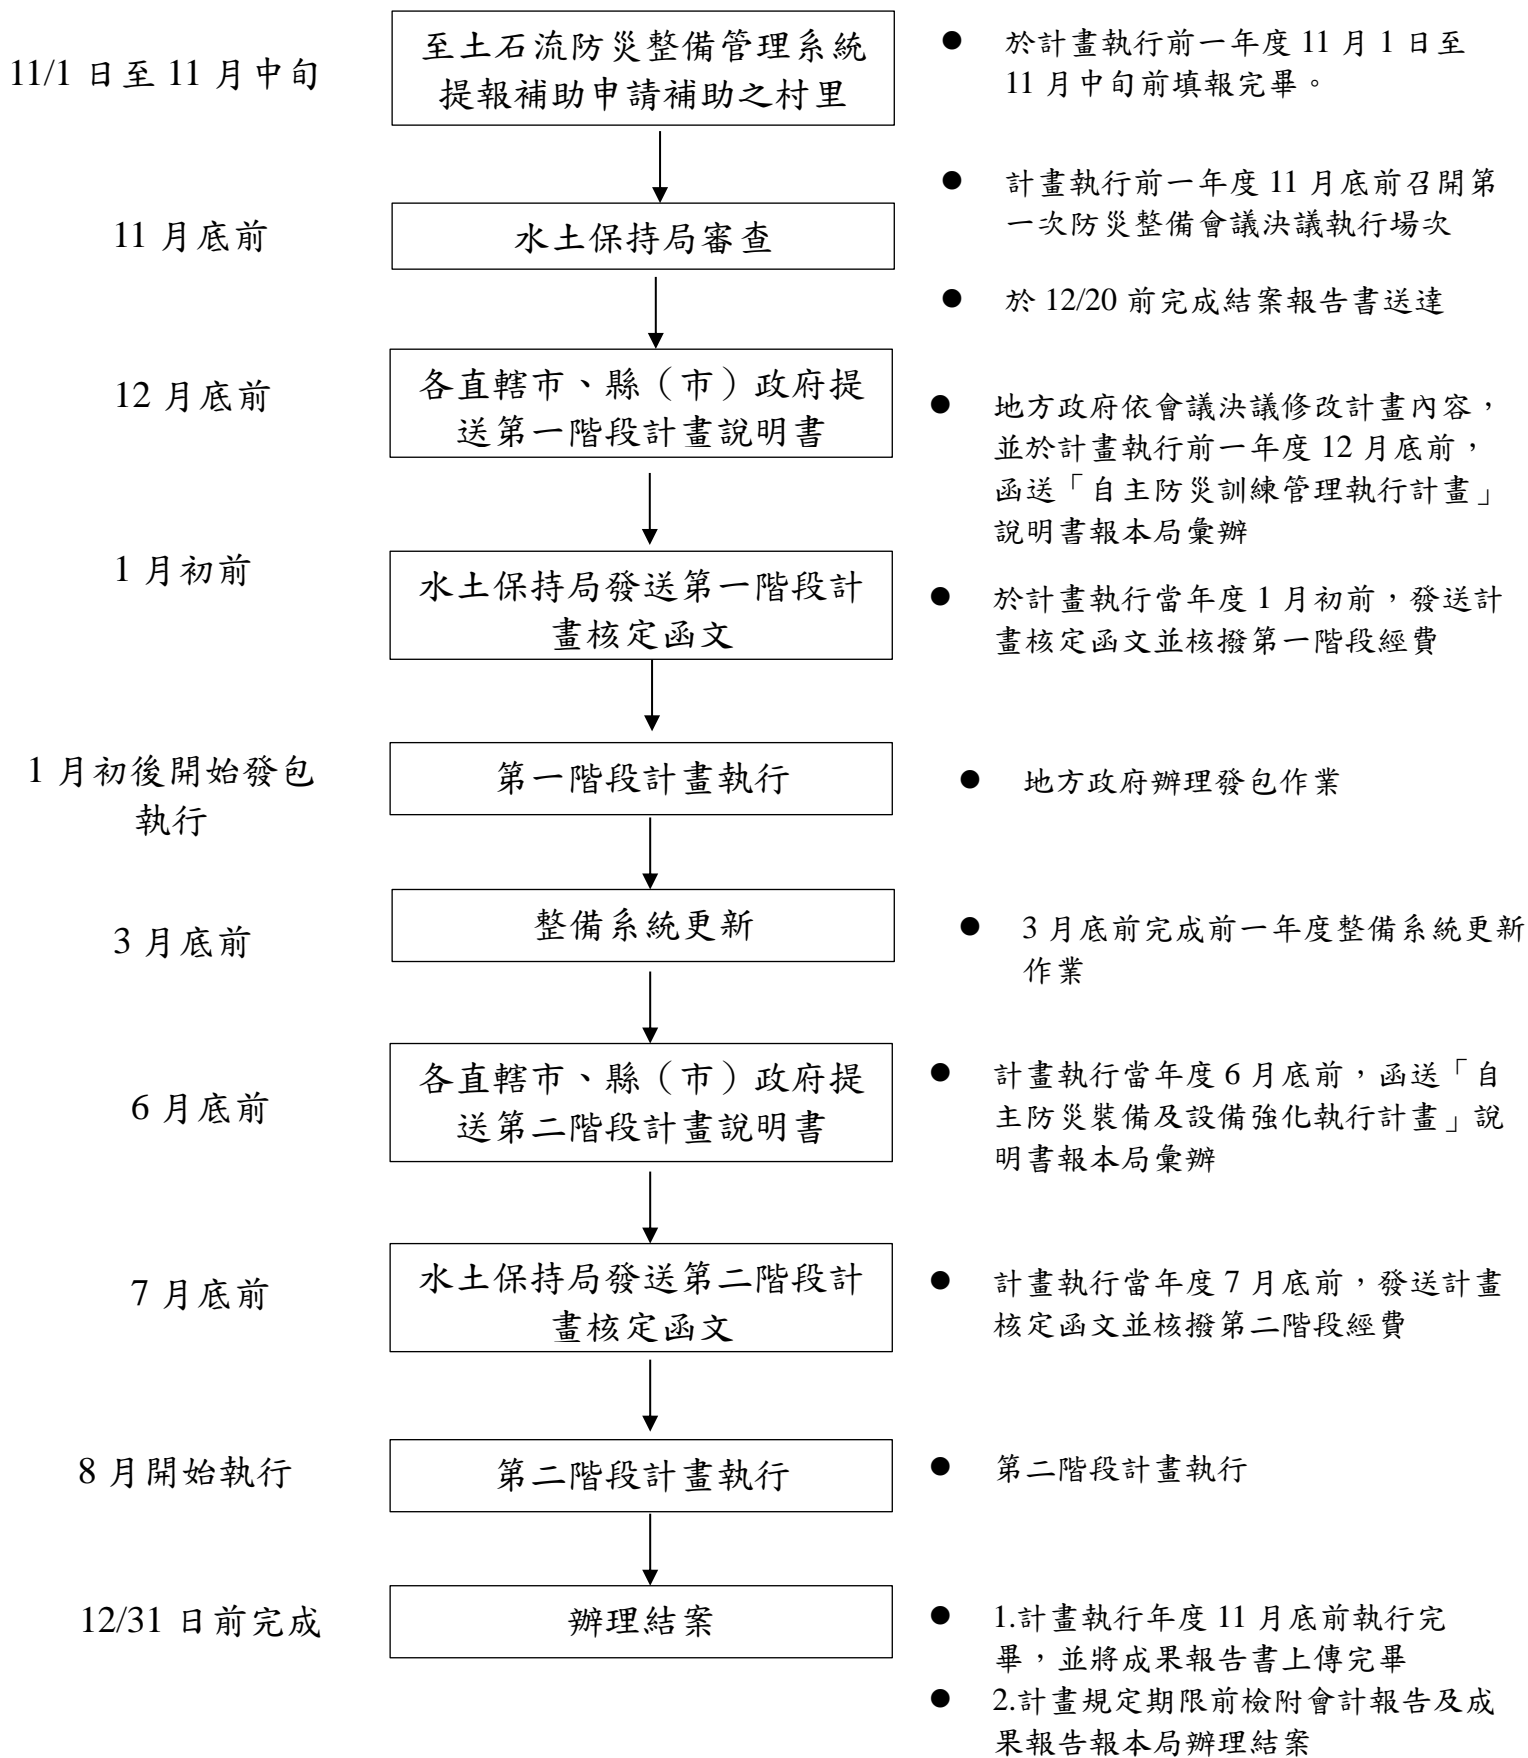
11/1 日至 11 月中旬

至土石流防災整備管理系統提報補助申請補助之村里

● 於計畫執行前一年度 11 月 1 日至 11 月中旬前填報完畢。

● 計畫執行前一年度 11 月底前召開第一次防災整備會議決議執行場次

11 月底前

水土保持局審查

● 於 12/20 前完成結案報告書送達

12 月底前

各直轄市、縣（市）政府提送第一階段計畫說明書

● 地方政府依會議決議修改計畫內容，並於計畫執行前一年度 12 月底前，函送「自主防災訓練管理執行計畫」說明書報本局彙辦

1 月初前

水土保持局發送第一階段計畫核定函文

● 於計畫執行當年度 1 月初前，發送計畫核定函文並核撥第一階段經費

1 月初後開始發包執行

第一階段計畫執行

● 地方政府辦理發包作業

3 月底前

整備系統更新

● 3 月底前完成前一年度整備系統更新作業

6 月底前

各直轄市、縣（市）政府提送第二階段計畫說明書

● 計畫執行當年度 6 月底前，函送「自主防災裝備及設備強化執行計畫」說明書報本局彙辦

7 月底前

水土保持局發送第二階段計畫核定函文

● 計畫執行當年度 7 月底前，發送計畫核定函文並核撥第二階段經費

8 月開始執行

第二階段計畫執行

● 第二階段計畫執行

12/31 日前完成

辦理結案

● 1.計畫執行年度 11 月底前執行完畢，並將成果報告書上傳完畢

● 2.計畫規定期限前檢附會計報告及成果報告報本局辦理結案